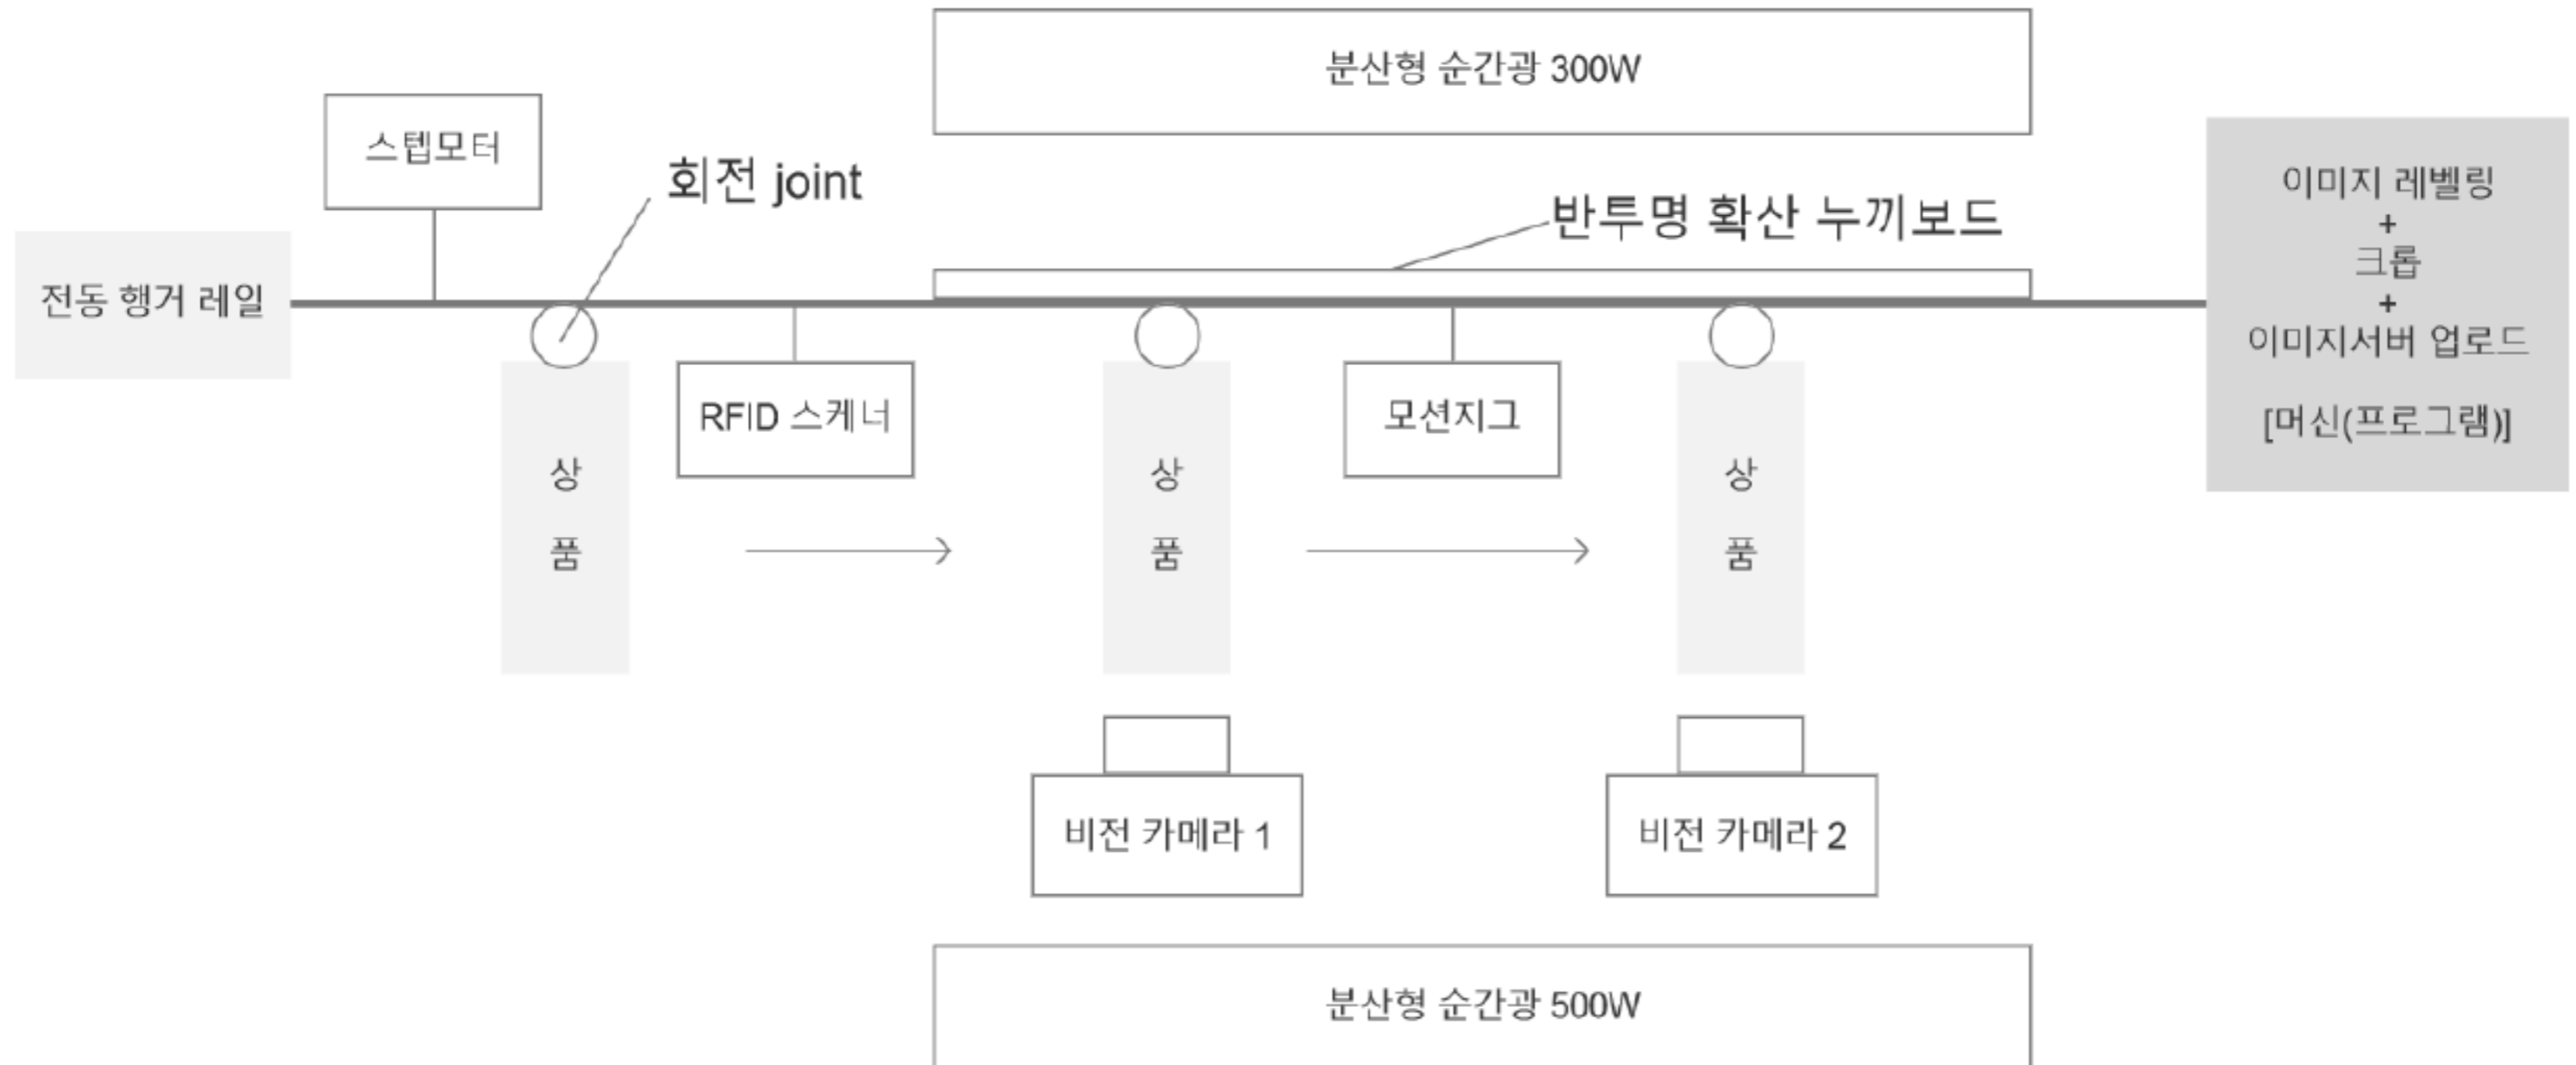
분산형 순간광 300W

스텝모터

회전 joint

반투명 확산 누끼보드

이미지 레벨링
+
크롭
+
이미지서버 업로드

[머신(프로그램)]

전동 행거 레일

RFID 스케너

모션지그

상
품

상
품

상
품

비전 카메라 1

비전 카메라 2

분산형 순간광 500W